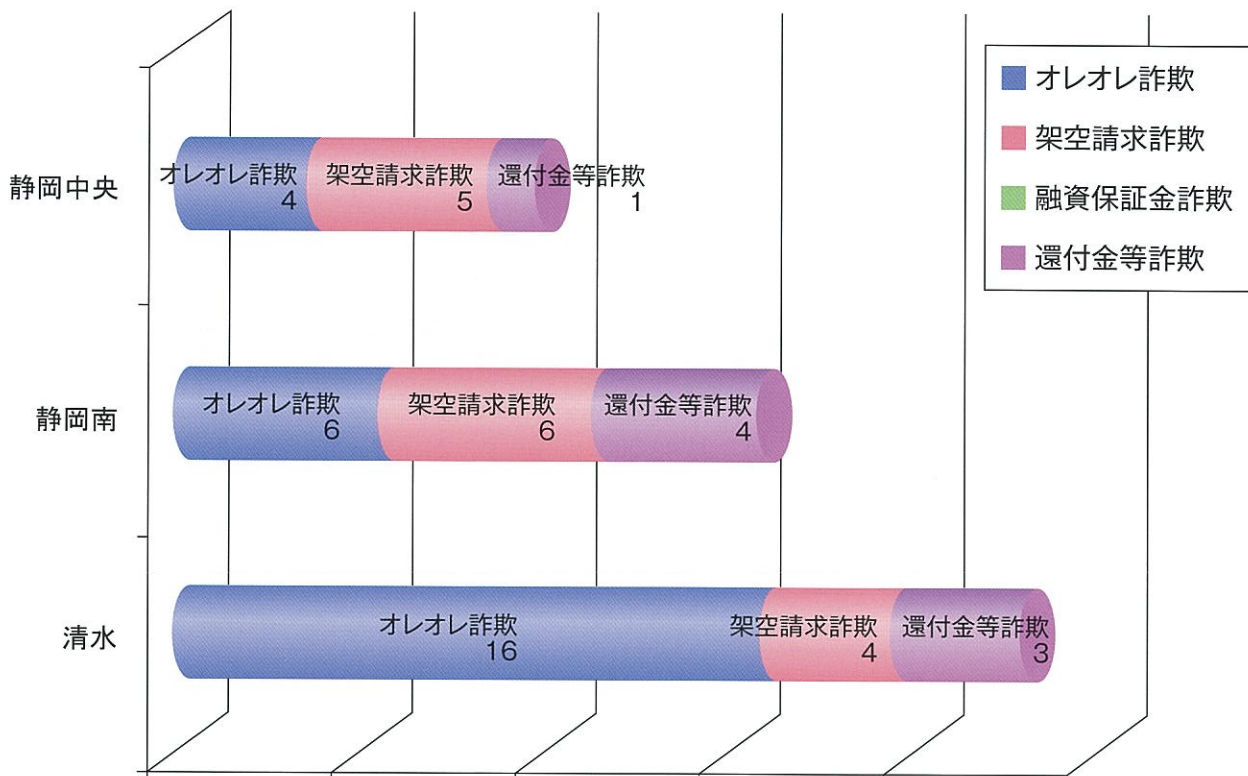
オレオレ詐欺
架空請求詐欺
融資保証金詐欺
還付金等詐欺

静岡中央
オレオレ詐欺
4
架空請求詐欺
5
還付金等詐欺
1

静岡南
オレオレ詐欺
6
架空請求詐欺
6
還付金等詐欺
4

清水
オレオレ詐欺
16
架空請求詐欺
4
還付金等詐欺
3